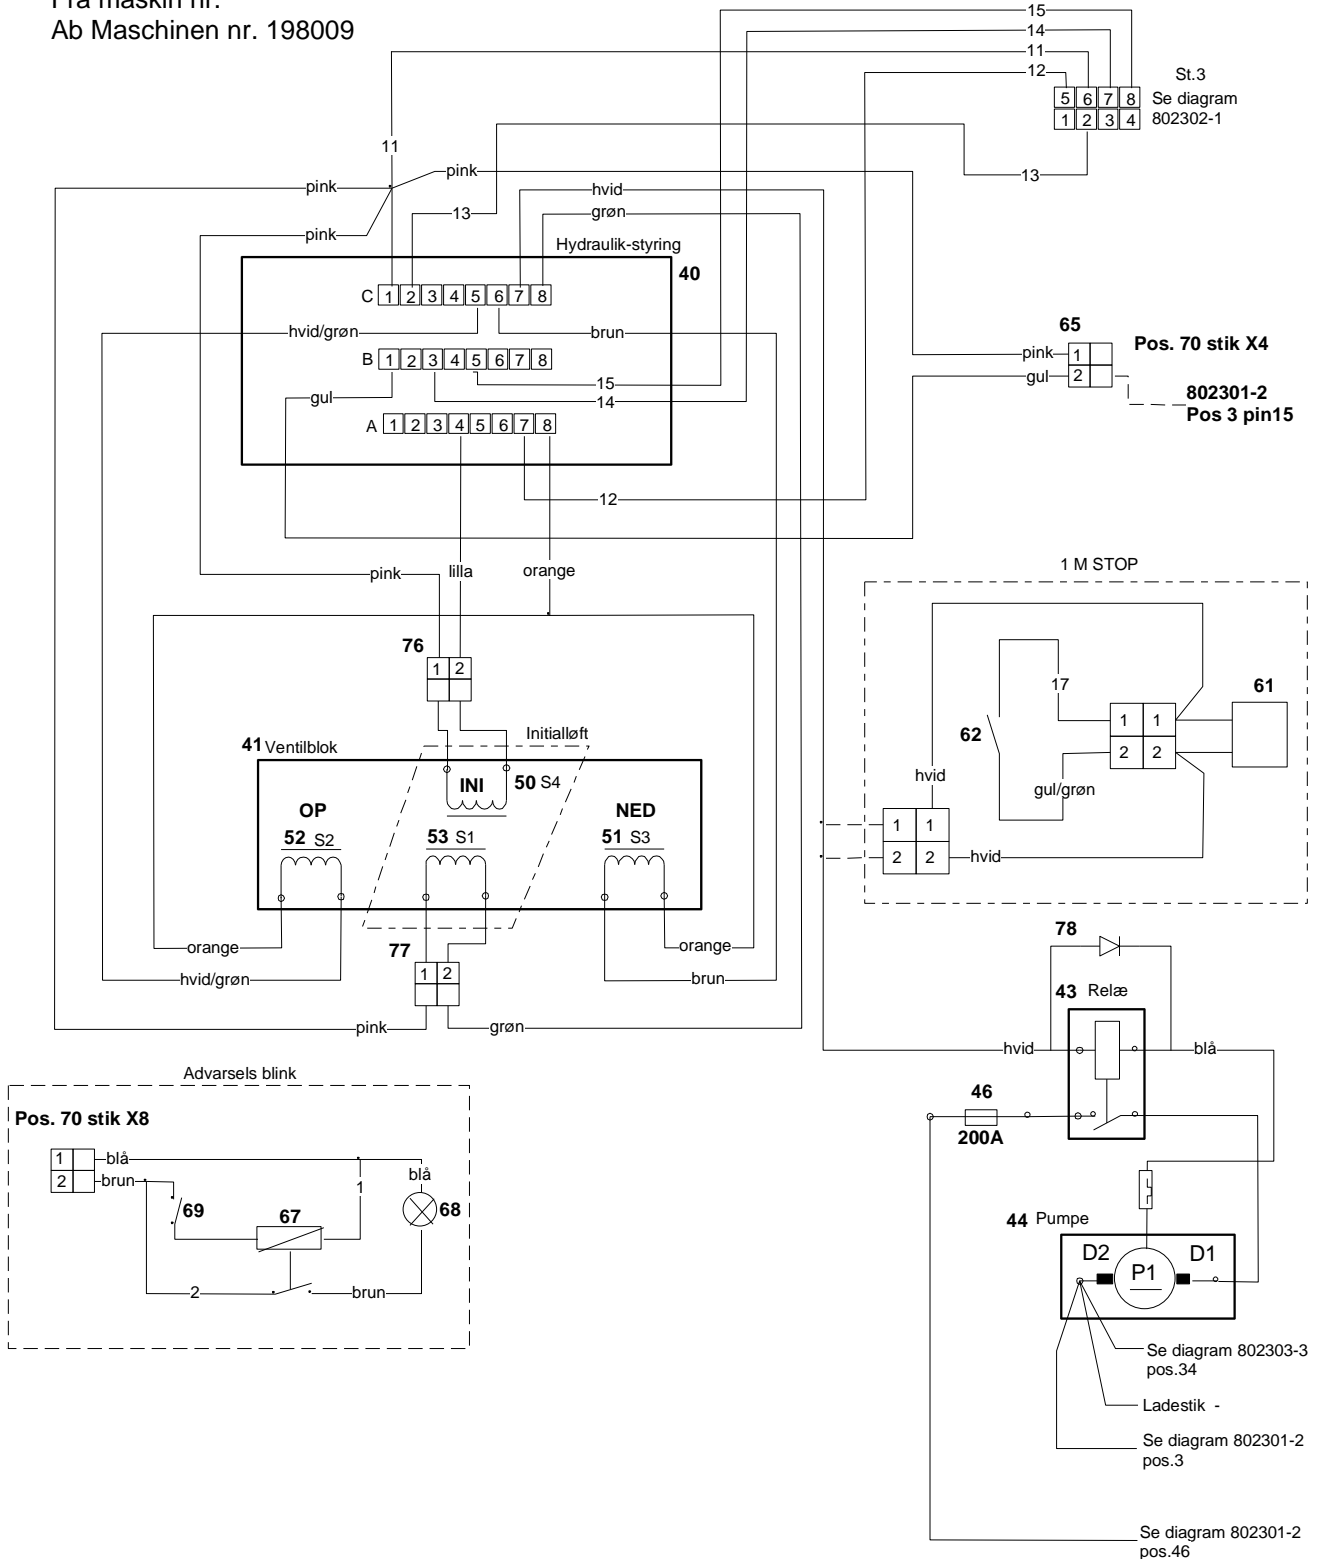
Fra maskin nr.
Ab Maschinen nr. 198009

15
14
11
12
5 6 7 8
1 2 3 4
St.3
Se diagram
802302-1
13

11
pink
pink
pink
hvid
grøn
13
Hydraulik-styring
40
C 1 2 3 4 5 6 7 8
hvid/grøn
brun
B 1 2 3 4 5 6 7 8
15
14
gul
A 1 2 3 4 5 6 7 8
12

65
pink 1
gul 2
Pos. 70 stik X4
802301-2
Pos 3 pin15

pink
lilla
orange
76
1 2
41 Ventilblok
Initialløft
INI
50 S4
OP
52 S2
53 S1
NED
51 S3
orange
hvid/grøn
77
1 2
orange
brun
pink
grøn

1 M STOP
61
17
62
1 1
2 2
hvid
gul/grøn
1 1
2 2
hvid

78
43 Relæ
hvid
blå
46
200A
44 Pumpe
D2
P1
D1
Se diagram 802303-3
pos.34
Ladestik -
Se diagram 802301-2
pos.3
Se diagram 802301-2
pos.46

Advarsels blink
Pos. 70 stik X8
1 blå
2 brun
69
67
1
blå
68
2
brun